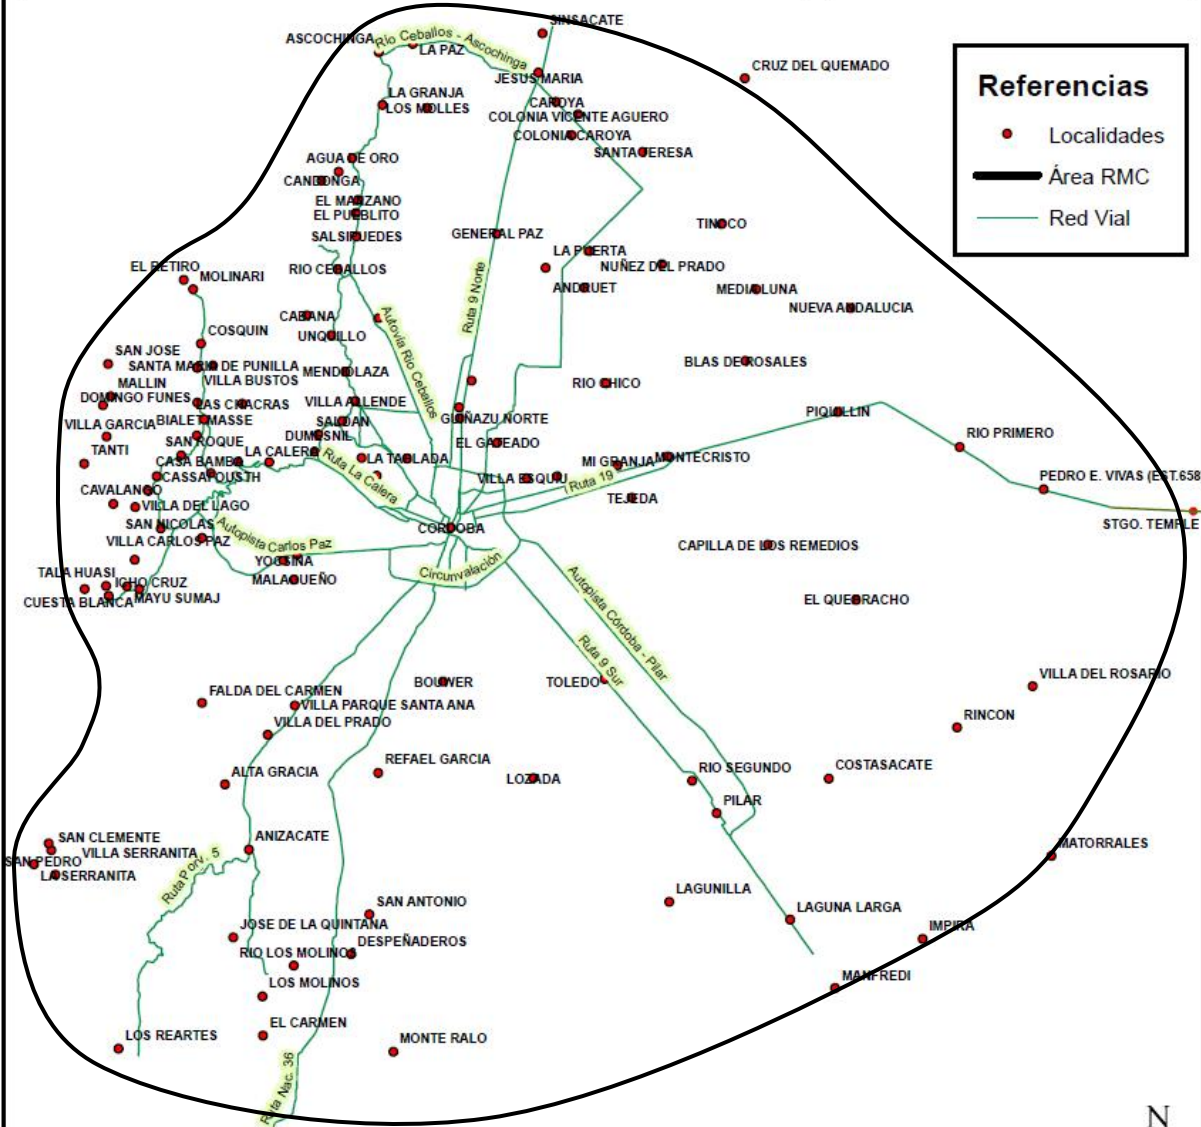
Referencias
Localidades
Área RMC
Red Vial

SINSACATE
ASCOCHINGA
Rio Ceballos - Ascochinga
LA PAZ
JESUS MARIA
CRUZ DEL QUEMADO
LA GRANJA
LOS MOLLES
CAROYA
COLONIA VICENTE AGUERO
COLONIA CAROYA
SANTA TERESA
AGUA DE ORO
CANDONGA
EL MANZANO
EL PUEBLITO
TINOCO
SALSIPUEDES
GENERAL PAZ
LA PUERTA
NUÑEZ DEL PRADO
EL RETIRO
MOLINARI
RIO CEBALLOS
ANDRUET
MEDIA LUNA
NUEVA ANDALUCIA
Ruta 9 Norte
CABANA
Autovía Rio Ceballos
UNQUILLO
COSQUIN
SAN JOSE
SANTA MARIA DE PUNILLA
MENDIOLAZA
BLAS DE ROSALES
MALLIN
VILLA BUSTOS
DOMINGO FUNES
LAS CHACRAS
VILLA ALLENDE
RIO CHICO
PIQUILLIN
VILLA GARCIA
BIALET MASSE
SALDAN
GUIÑAZU NORTE
RIO PRIMERO
SAN ROQUE
DUMESNIL
EL GATEADO
TANTI
LA CALERA
LA TABLADA
MI GRANJA
MONTECRISTO
CASA BAMBA
Ruta La Calera
PEDRO E. VIVAS (EST.658
CASSAFOUSTH
VILLA ESQUIU
Ruta 19
TEJEDA
CAVALANGO
VILLA DEL LAGO
STGO. TEMPLE
SAN NICOLAS
Autopista Carlos Paz
CORDOBA
VILLA CARLOS PAZ
CAPILLA DE LOS REMEDIOS
YOCSINA
TALA HUASI
MALAGUEÑO
Circunvalación
ICHO CRUZ
CUESTA BLANCA
MAYU SUMAJ
Autopista Córdoba - Pilar
EL QUEBRACHO
Ruta 9 Sur
VILLA DEL ROSARIO
BOUWER
TOLEDO
FALDA DEL CARMEN
VILLA PARQUE SANTA ANA
RINCON
VILLA DEL PRADO
REFAEL GARCIA
ALTA GRACIA
RIO SEGUNDO
COSTASACATE
LOZADA
PILAR
SAN CLEMENTE
ANIZACATE
MATORRALES
VILLA SERRANITA
SAN PEDRO
LA SERRANITA
Ruta Prov. 5
LAGUNILLA
SAN ANTONIO
LAGUNA LARGA
JOSE DE LA QUINTANA
IMPIRA
DESPEÑADEROS
RIO LOS MOLINOS
LOS MOLINOS
MANFREDI
EL CARMEN
LOS REARTES
MONTE RALO
Ruta Nac. 36
N